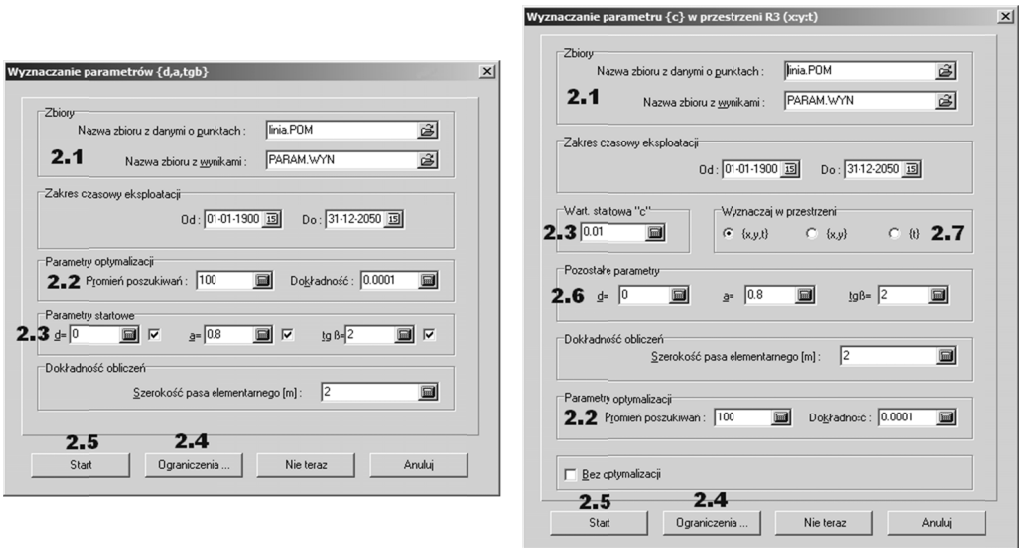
Wyznaczanie parametrów {d,a,tgb}

Zbiory
Nazwa zbioru z danymi o punktach : linia.POM
2.1 Nazwa zbioru z wynikami : PARAM.WYN

Zakres czasowy eksploatacji
Od : 01-01-1900 Do : 31-12-2050

Parametry optymalizacji
2.2 Promień poszukiwań : 100 Dokładność : 0.0001

Parametry startowe
2.3 d= 0 a= 0.8 tg ß= 2

Dokładność obliczeń
Szerokość pasa elementarnego [m] : 2

2.5 2.4
Start Ograniczenia ... Nie teraz Anuluj

Wyznaczanie parametru {c} w przestrzeni R3 (x;y;t)

Zbiory
Nazwa zbioru z danymi o punktach : linia.POM
2.1 Nazwa zbioru z wynikami : PARAM.WYN

Zakres czasowy eksploatacji
Od : 01-01-1900 Do : 31-12-2050

Wart. startowa "c"
2.3 0.01

Wyznaczaj w przestrzeni
(x,y,t) (x,y) (t) 2.7

Pozostałe parametry
2.6 d= 0 a= 0.8 tgß= 2

Dokładność obliczeń
Szerokość pasa elementarnego [m] : 2

Parametry optymalizacji
2.2 Promień poszukiwań : 100 Dokładność : 0.0001

Bez optymalizacji

2.5 2.4
Start Ograniczenia ... Nie teraz Anuluj